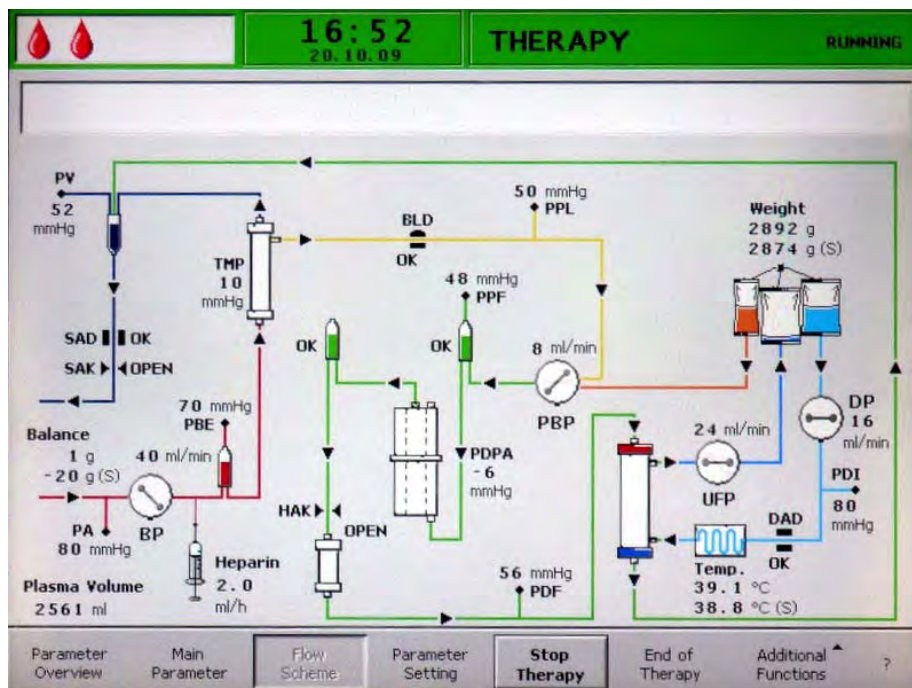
16:52
20.10.09

THERAPY

RUNNING

PV
52
mmHg

TMP
10
mmHg

BLD
OK

50 mmHg
PPL

Weight
2892 g
2874 g (S)

48 mmHg
PPF

SAD OK
SAK OPEN

OK

OK

8 ml/min

PBP

70 mmHg
PBE

Balance
1 g
-20 g (S)

40 ml/min

PDPA
-6
mmHg

24 ml/min

UFP

DP
16
ml/min

PDI
80
mmHg

PA
80 mmHg

BP

HAK
OPEN

DAD
OK

Heparin
2.0
ml/h

Temp.
39.1 °C
38.8 °C (S)

56 mmHg
PDF

Plasma Volume
2561 ml

Parameter Overview | Main Parameter | Flow Scheme | Parameter Setting | Stop Therapy | End of Therapy | Additional Functions | ?